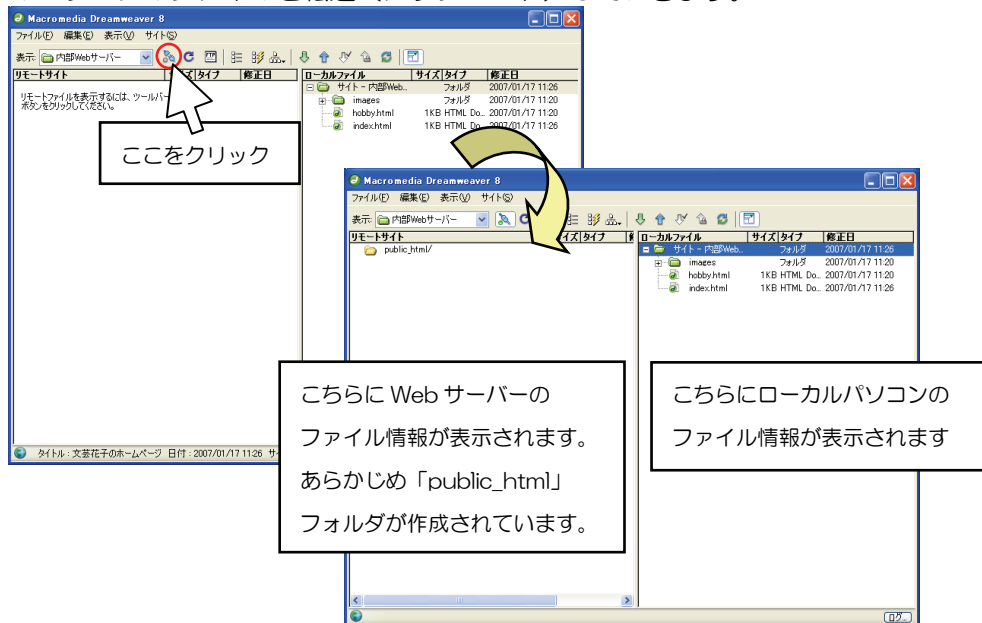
Macromedia Dreamweaver 8

ファイル(F) 編集(E) 表示(V) サイト(S)

表示: 内部Webサーバー

| リモートサイト | サイズ | タイプ | 修正日 |
|---|---|---|---|

リモートファイルを表示するには、ツールバー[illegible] ボタンをクリックしてください。

| ローカルファイル | サイズ | タイプ | 修正日 |
|---|---|---|---|
| サイト - 内部Web... | | フォルダ | 2007/01/17 11:26 |
| images | | フォルダ | 2007/01/17 11:20 |
| hobby.html | 1KB | HTML Do... | 2007/01/17 11:20 |
| index.html | 1KB | HTML Do... | 2007/01/17 11:26 |

ここをクリック

タイトル : 文芸花子のホームページ 日付 : 2007/01/17 11:26 サ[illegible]

Macromedia Dreamweaver 8

ファイル(F) 編集(E) 表示(V) サイト(S)

表示: 内部Webサーバー

| リモートサイト | サイズ | タイプ |
|---|---|---|
| public_html/ | | |

| ローカルファイル | サイズ | タイプ | 修正日 |
|---|---|---|---|
| サイト - 内部Web... | | フォルダ | 2007/01/17 11:26 |
| images | | フォルダ | 2007/01/17 11:20 |
| hobby.html | 1KB | HTML Do... | 2007/01/17 11:20 |
| index.html | 1KB | HTML Do... | 2007/01/17 11:26 |

こちらに Web サーバーのファイル情報が表示されます。あらかじめ「public_html」フォルダが作成されています。

こちらにローカルパソコンのファイル情報が表示されます

ログ...